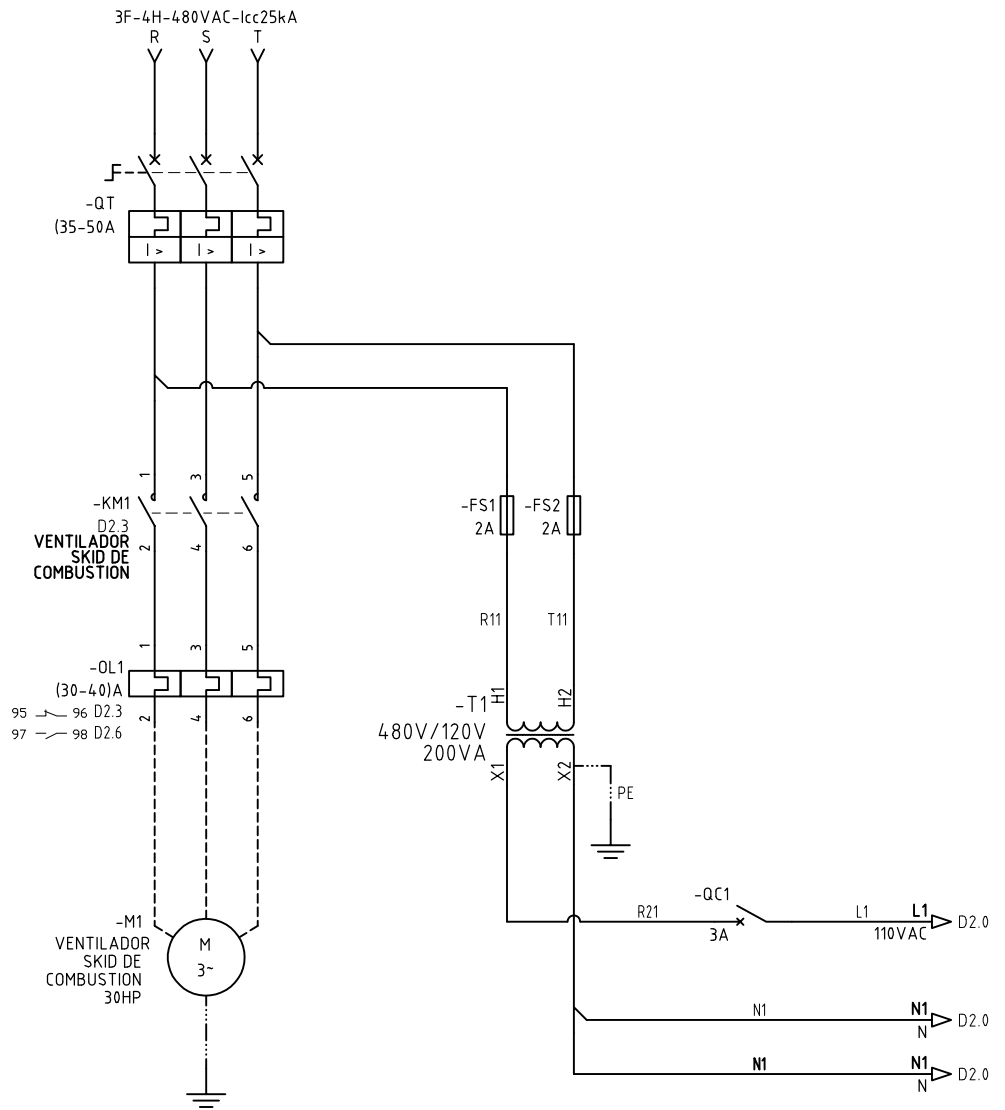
3F-4H-480VAC-Icc25kA
R S T

-QT
(35-50A

I > I > I >

1 3 5

-KM1
D2.3
VENTILADOR
SKID DE
COMBUSTION

2 4 6

1 3 5

-OL1
(30-40)A

95 96 D2.3
97 98 D2.6

2 4 6

-M1
VENTILADOR
SKID DE
COMBUSTION
30HP

M
3~

-FS1
2A

-FS2
2A

R11

T11

-T1
H1
H2

480V/120V
200VA

X1
X2

PE

-QC1
R21
3A
L1
L1
110VAC
D2.0

N1
N1
N
D2.0

N1
N1
N
D2.0